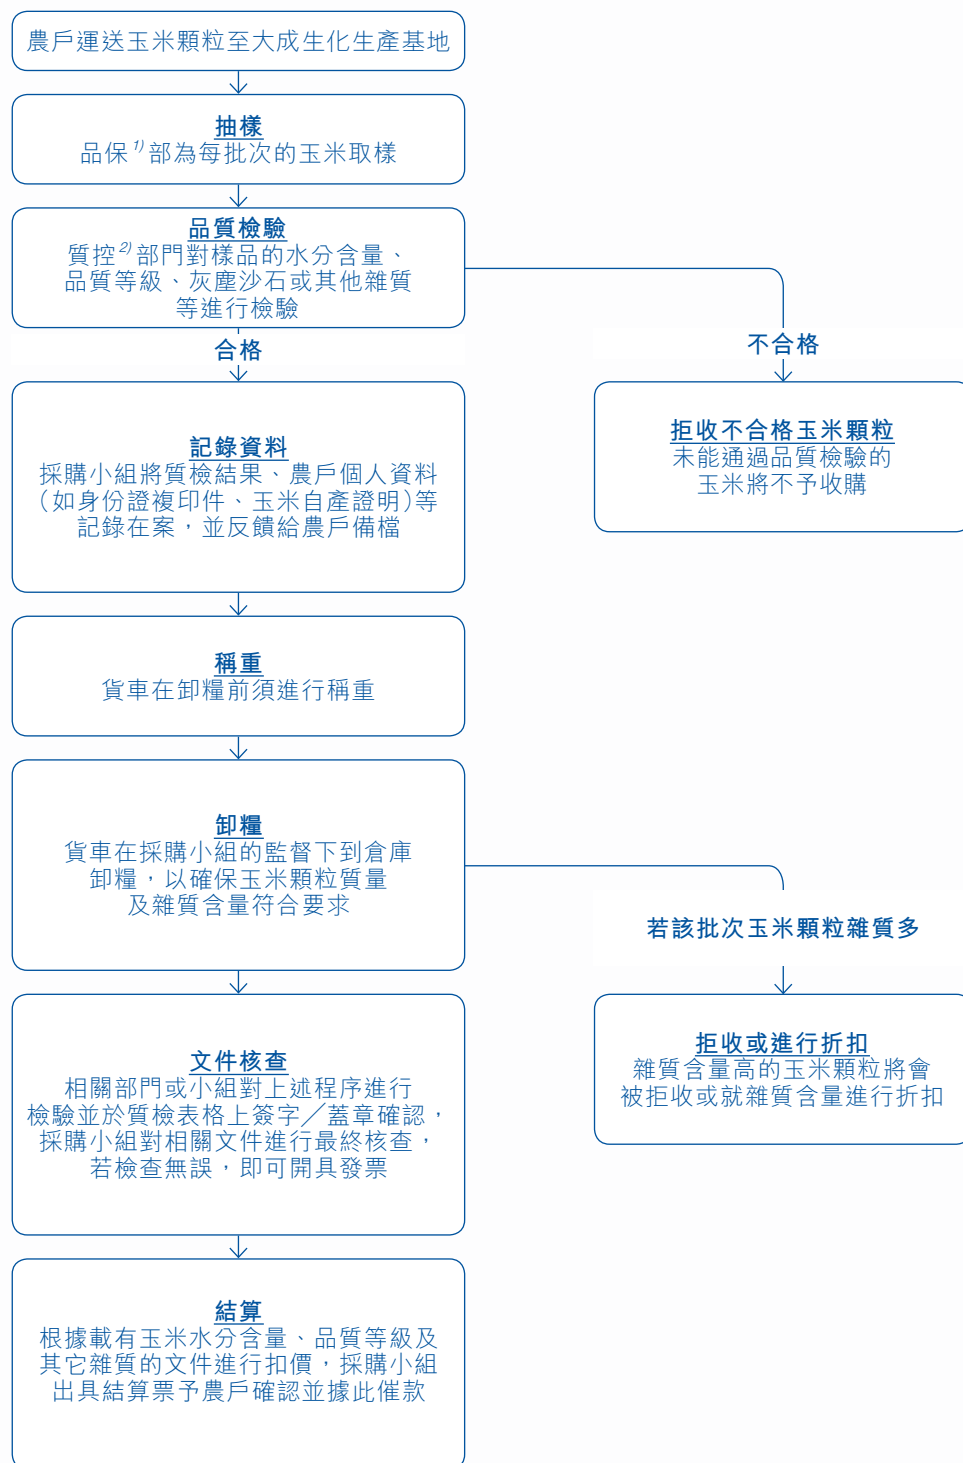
農戶運送玉米顆粒至大成生化生產基地

抽樣
品保$^{1)}$部為每批次的玉米取樣

品質檢驗
質控$^{2)}$部門對樣品的水分含量、品質等級、灰塵沙石或其他雜質等進行檢驗

合格

不合格

拒收不合格玉米顆粒
未能通過品質檢驗的玉米將不予收購

記錄資料
採購小組將質檢結果、農戶個人資料(如身份證複印件、玉米自產證明)等記錄在案，並反饋給農戶備檔

稱重
貨車在卸糧前須進行稱重

卸糧
貨車在採購小組的監督下到倉庫卸糧，以確保玉米顆粒質量及雜質含量符合要求

若該批次玉米顆粒雜質多

拒收或進行折扣
雜質含量高的玉米顆粒將會被拒收或就雜質含量進行折扣

文件核查
相關部門或小組對上述程序進行檢驗並於質檢表格上簽字／蓋章確認，採購小組對相關文件進行最終核查，若檢查無誤，即可開具發票

結算
根據載有玉米水分含量、品質等級及其它雜質的文件進行扣價，採購小組出具結算票予農戶確認並據此催款